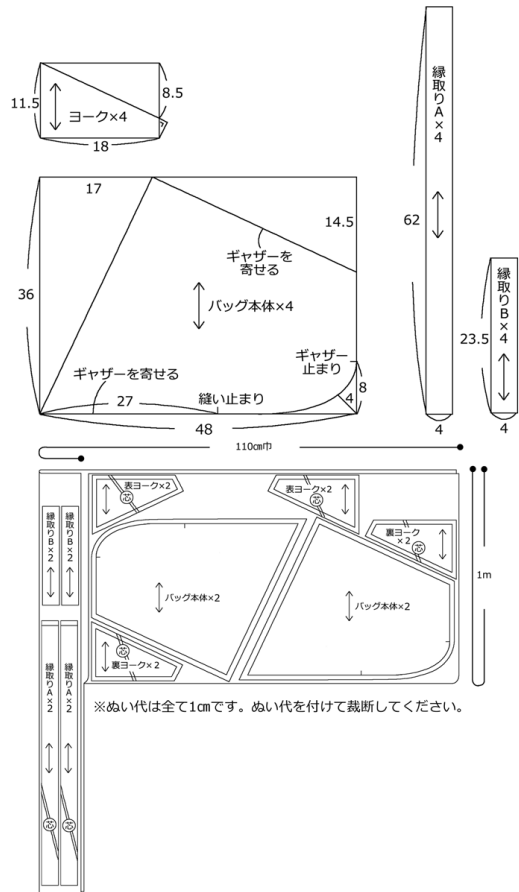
11.5
ヨーク×4
8.5
18

縁取りA×4
62
4

17
14.5
ギャザーを寄せる
36
バッグ本体×4
ギャザー止まり
ギャザーを寄せる
27
縫い止まり
4
8
48

縁取りB×4
23.5
4

110㎝巾
1m

表ヨーク×2
芯
表ヨーク×2
芯
裏ヨーク×2
芯
縁取りB×2
縁取りB×2
バッグ本体×2
バッグ本体×2
裏ヨーク×2
芯
縁取りA×2
縁取りA×2
芯
芯

※ぬい代は全て1㎝です。ぬい代を付けて裁断してください。